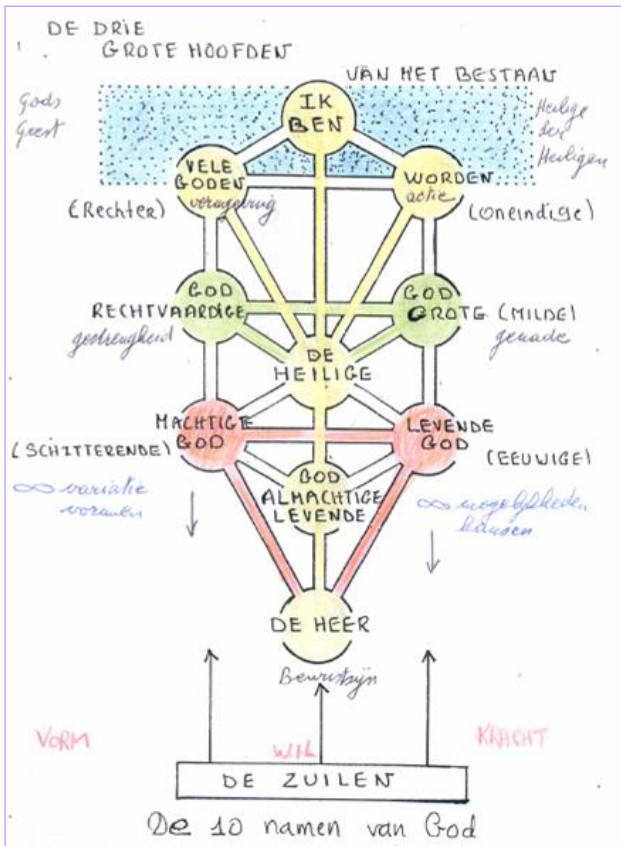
DE DRIE
GROTE HOOFDEN
VAN HET BESTAAN

Gods Geest

IK BEN

Heilige der Heiligen

VELE GODEN
vergeving

WORDEN
actie

(Rechter)

(ONEINDIGE)

GOD
RECHTVAARDIGE
gestrengheid

GOD
GROTE (MILDE)
genade

DE HEILIGE

MACHTIGE GOD

LEVENDE GOD

(SCHITTERENDE)

(EEUWIGE)

∞ variatie vormen

GOD ALMACHTIGE LEVENDE

∞ mogelijkheden krachten

DE HEER
Bewustzijn

VORM

Wil

KRACHT

DE ZUILEN

De 10 namen van God